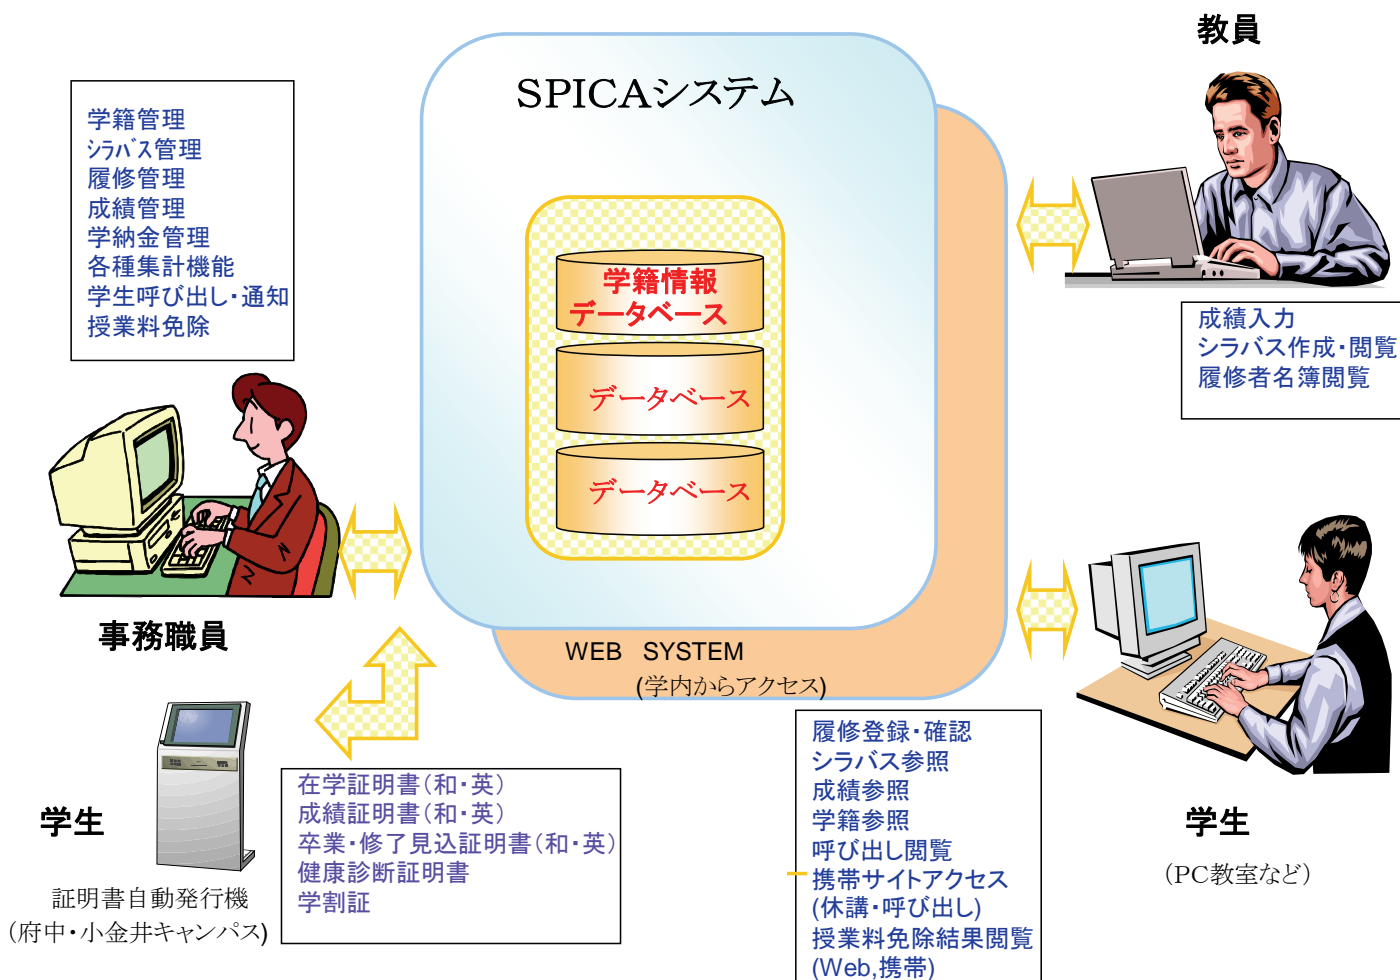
SPICAシステム

学籍情報
データベース

データベース

データベース

WEB SYSTEM
(学内からアクセス)

学籍管理
ｼﾗﾊﾞｽ管理
履修管理
成績管理
学納金管理
各種集計機能
学生呼び出し・通知
授業料免除

事務職員

教員

成績入力
シラバス作成・閲覧
履修者名簿閲覧

学生

証明書自動発行機
(府中・小金井キャンパス)

在学証明書(和・英)
成績証明書(和・英)
卒業・修了見込証明書(和・英)
健康診断証明書
学割証

履修登録・確認
シラバス参照
成績参照
学籍参照
呼び出し閲覧
携帯サイトアクセス
(休講・呼び出し)
授業料免除結果閲覧
(Web,携帯)

学生

(PC教室など)